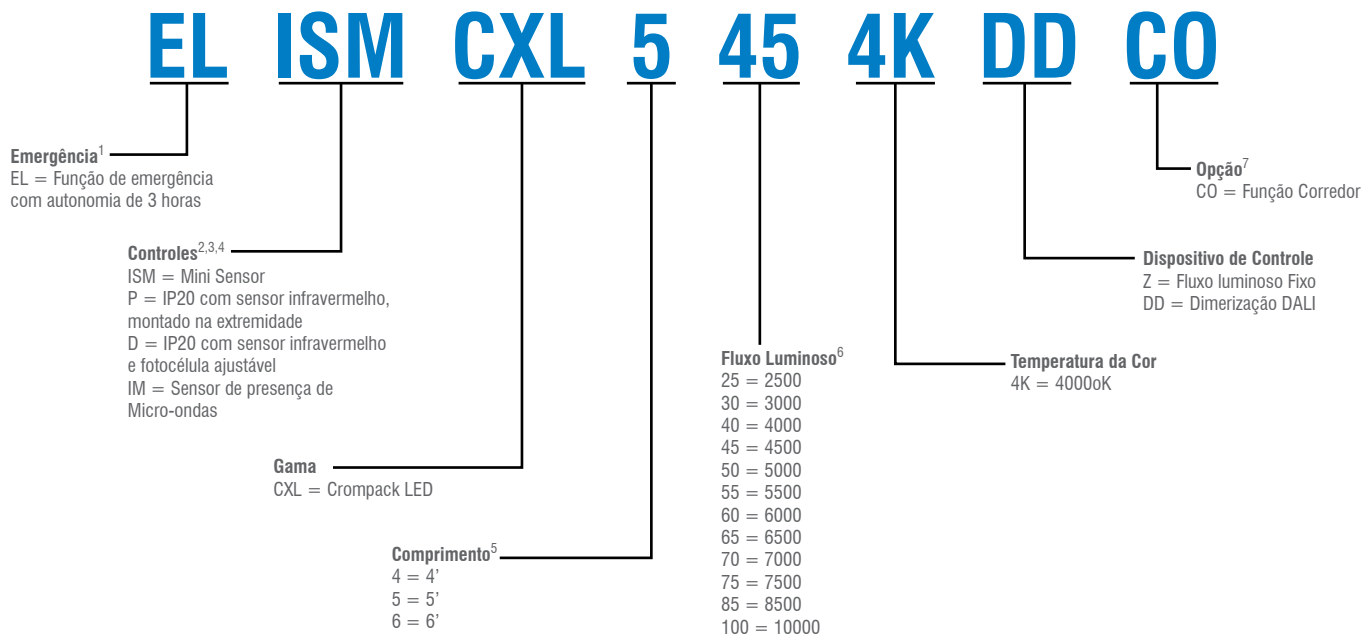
EL ISM CXL 5 45 4K DD CO

Emergência$^1$
EL = Função de emergência com autonomia de 3 horas

Controles$^{2,3,4}$
ISM = Mini Sensor
P = IP20 com sensor infravermelho, montado na extremidade
D = IP20 com sensor infravermelho e fotocélula ajustável
IM = Sensor de presença de Micro-ondas

Gama
CXL = Crompack LED

Comprimento$^5$
4 = 4'
5 = 5'
6 = 6'

Fluxo Luminoso$^6$
25 = 2500
30 = 3000
40 = 4000
45 = 4500
50 = 5000
55 = 5500
60 = 6000
65 = 6500
70 = 7000
75 = 7500
85 = 8500
100 = 10000

Temperatura da Cor
4K = 4000oK

Dispositivo de Controle
Z = Fluxo luminoso Fixo
DD = Dimerização DALI

Opção$^7$
CO = Função Corredor